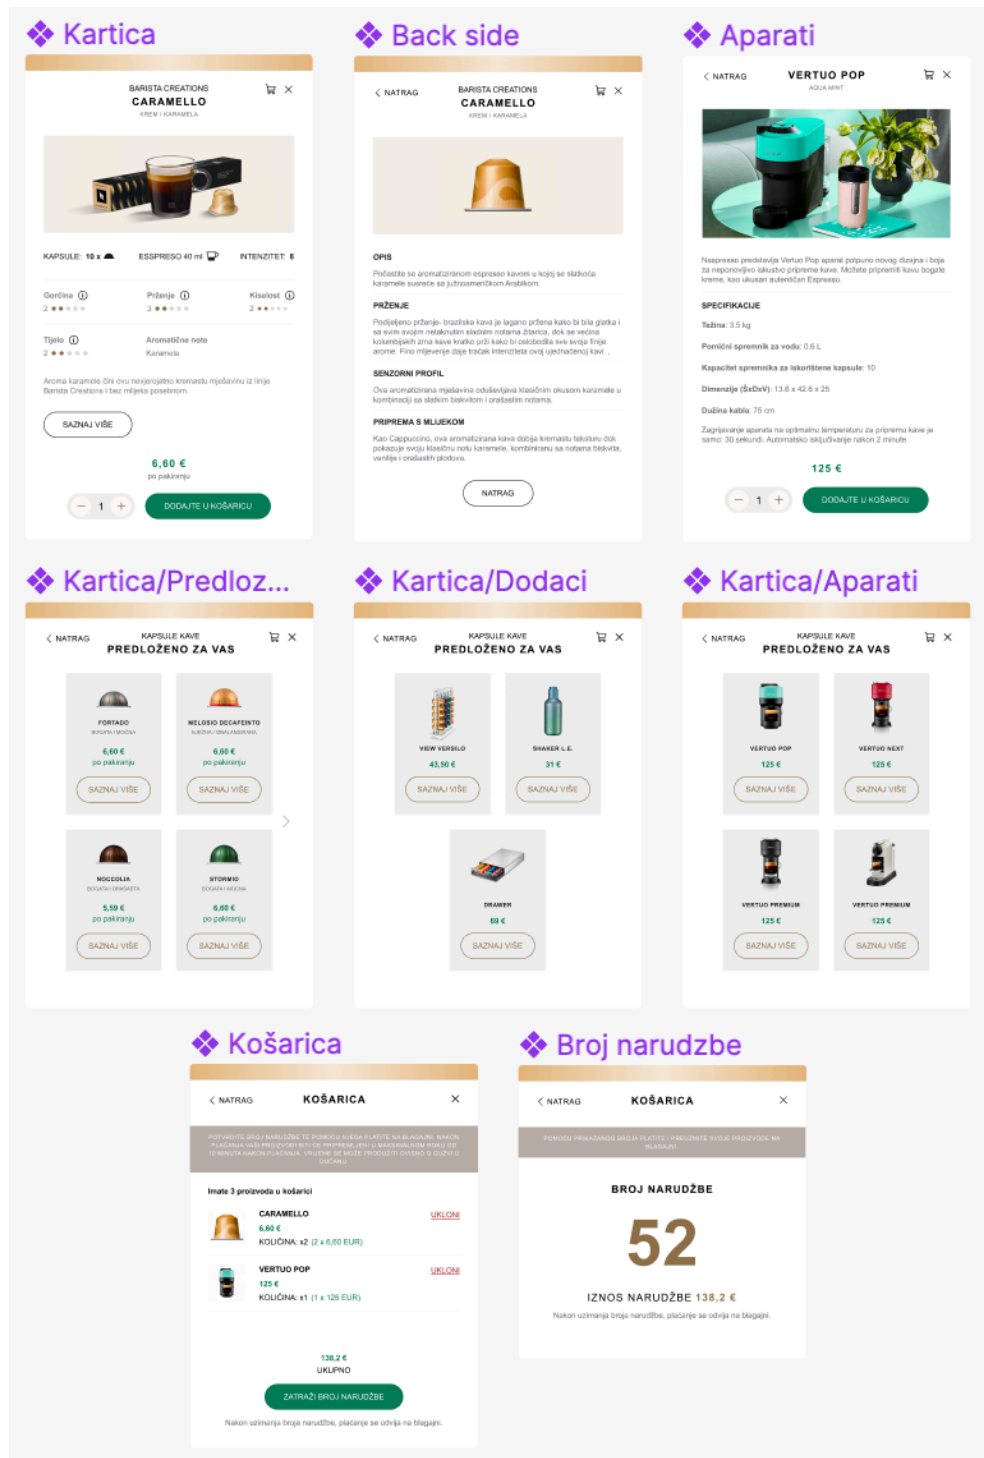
Kartica

BARISTA CREATIONS
CARAMELLO
KREM I KARAMELA

KAPSULE: 10 x
ESSPRESO 40 ml
INTENZITET: 8

Gorčina
Prženje
Kiselost

Tijelo
Aromatične note
Karamela

Aroma karamele čini ovu neopjerojatno kremastu mješavinu iz linije Barista Creations i bez mlijeka posebnom.

SAZNAJ VIŠE

6,60 €
po pakiranju

1

DODAJTE U KOŠARICU

Back side

NATRAG
BARISTA CREATIONS
CARAMELLO
KREM I KARAMELA

OPIS
Počastite se aromatiziranom espresso kavom u kojoj se slatkoća karamele susreće sa južnoameričkom Arabikom.

PRŽENJE
Podijeljeno prženje- brazilska kava je lagano pržena kako bi bila glatka i sa svim svojim netaknutim slatkim notama žitarica, dok se većina kolumbijskih zrna kave kratko prži kako bi osloboodila sve svoje finije arome. Fino mljevenje daje tračak intenziteta ovoj uravnoteženoj kavi.

SENZORNI PROFIL
Ova aromatizirana mješavina oduševljava klasičnim okusom karamele u kombinaciji sa slatkim biskvitom i oraščastim notama.

PRIPREMA S MLIJEKOM
Kao Cappuccino, ova aromatizirana kava dobija kremastu teksturu dok pokazuje svoju klasičnu notu karamele, kombiniranu sa notama biskvita, vanilije i oraščastih plodova.

NATRAG

Aparati

NATRAG
VERTUO POP
AQUA MINT

Nespresso predstavlja Vertuo Pop aparat potpuno novog dizajna i boja za neponovljivo iskustvo pripreme kave. Možete pripremiti kavu bogate kreme, kao ukusan autentičan Espresso.

SPECIFIKACIJE
Težina: 3,5 kg
Pomični spremnik za vodu: 0,6 L
Kapacitet spremnika za iskorištene kapsule: 10
Dimenzije (ŠxDxV): 13,6 x 42,6 x 25
Dužina kabla: 75 cm
Zagrijavanje aparata na optimalnu temperaturu za pripremu kave je samo: 30 sekundi. Automatsko isključivanje nakon 2 minute

125 €

1

DODAJTE U KOŠARICU

Kartica/Predloz...

NATRAG
KAPSULE KAVE
PREDLOŽENO ZA VAS

FORTADO
BOGATA I MOĆNA
6,60 €
po pakiranju
SAZNAJ VIŠE

MELOSIO DECAFEINTO
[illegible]
6,60 €
po pakiranju
SAZNAJ VIŠE

NOCCIOLA
DOGATA I ORAŠASTA
5,50 €
po pakiranju
SAZNAJ VIŠE

STORMIO
DOGATA I MOĆNA
6,60 €
po pakiranju
SAZNAJ VIŠE

Kartica/Dodaci

NATRAG
KAPSULE KAVE
PREDLOŽENO ZA VAS

VIEW VERSILO
43,50 €
SAZNAJ VIŠE

SHAKER L.E.
31 €
SAZNAJ VIŠE

DRAWER
69 €
SAZNAJ VIŠE

Kartica/Aparati

NATRAG
KAPSULE KAVE
PREDLOŽENO ZA VAS

VERTUO POP
125 €
SAZNAJ VIŠE

VERTUO NEXT
125 €
SAZNAJ VIŠE

VERTUO PREMIUM
125 €
SAZNAJ VIŠE

VERTUO PREMIUM
125 €
SAZNAJ VIŠE

Košarica

NATRAG
KOŠARICA

POTVRDITE BROJ NARUDŽBE TE POMOĆU NJEGA PLATITE NA BLAGAJNI. NAKON PLAĆANJA VAŠI PROIZVODI BIT ĆE PRIPREMLJENI U MAKSIMALNOM ROKU OD 10 MINUTA NAKON PLAĆANJA. VRIJEME SE MOŽE PRODUŽITI OVISNO O GUŽVI U DUĆANU.

Imate 3 proizvoda u košarici

CARAMELLO
6,60 €
KOLIČINA: x2 (2 x 6,60 EUR)
UKLONI

VERTUO POP
125 €
KOLIČINA: x1 (1 x 125 EUR)
UKLONI

138,2 €
UKUPNO

ZATRAŽI BROJ NARUDŽBE

Nakon uzimanja broja narudžbe, plaćanje se odvija na blagajni.

Broj narudzbe

NATRAG
KOŠARICA

POMOĆU PRIKAZANOG BROJA PLATITE I PREUZMITE SVOJE PROIZVODE NA BLAGAJNI

BROJ NARUDŽBE

52

IZNOS NARUDŽBE 138,2 €

Nakon uzimanja broja narudžbe, plaćanje se odvija na blagajni.